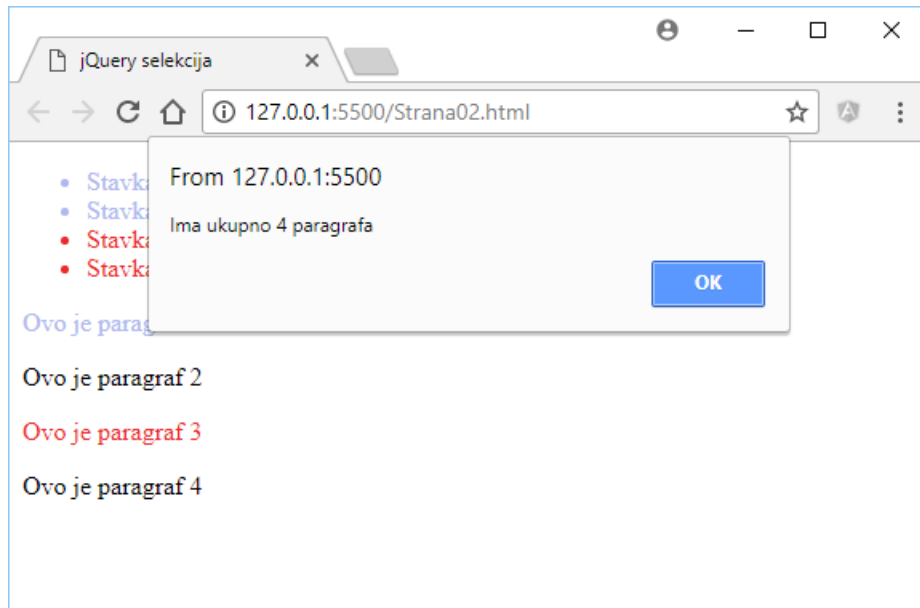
jQuery selekcija

127.0.0.1:5500/Strana02.html

- Stavka
- Stavka
- Stavka
- Stavka

Ovo je parag

From 127.0.0.1:5500

Ima ukupno 4 paragrafa

OK

Ovo je paragraf 2

Ovo je paragraf 3

Ovo je paragraf 4